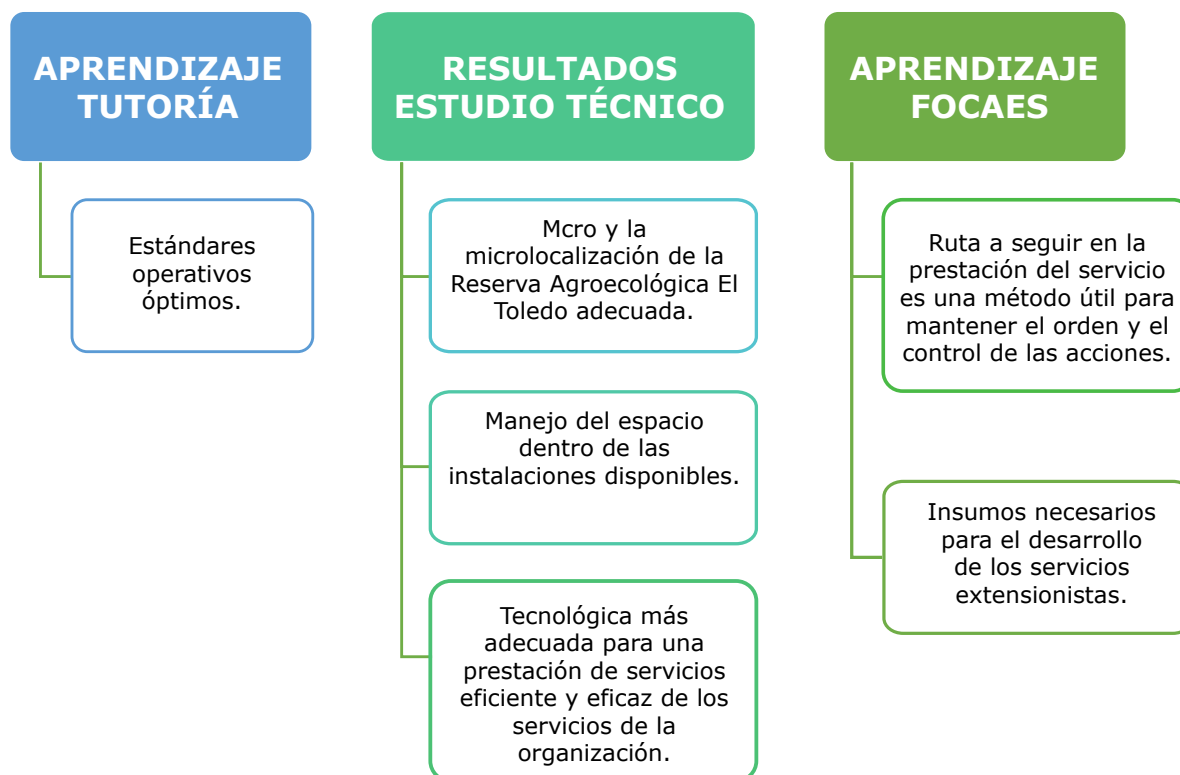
APRENDIZAJE TUTORÍA

Estándares operativos óptimos.

RESULTADOS ESTUDIO TÉCNICO

Mcro y la microlocalización de la Reserva Agroecológica El Toledo adecuada.

Manejo del espacio dentro de las instalaciones disponibles.

Tecnológica más adecuada para una prestación de servicios eficiente y eficaz de los servicios de la organización.

APRENDIZAJE FOCAES

Ruta a seguir en la prestación del servicio es una método útil para mantener el orden y el control de las acciones.

Insumos necesarios para el desarrollo de los servicios extensionistas.